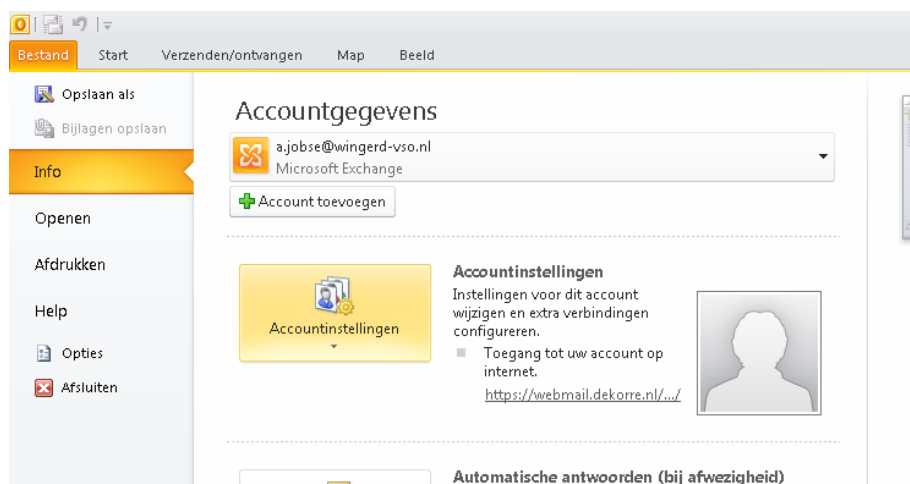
Bestand Start Verzenden/ontvangen Map Beeld

Opslaan als
Bijlagen opslaan
Info
Openen
Afdrukken
Help
Opties
Afsluiten

Accountgegevens

a.jobse@wingerd-vso.nl
Microsoft Exchange

Account toevoegen

Accountinstellingen

Accountinstellingen
Instellingen voor dit account wijzigen en extra verbindingen configureren.
Toegang tot uw account op internet.
https://webmail.dekorre.nl/.../

Automatische antwoorden (bij afwezigheid)